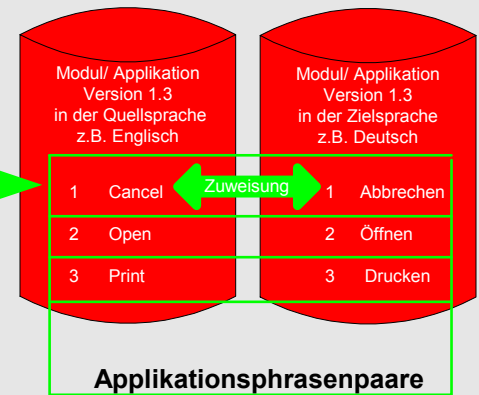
Modul/ Applikation
Version 1.3
in der Quellsprache
z.B. Englisch

Modul/ Applikation
Version 1.3
in der Zielsprache
z.B. Deutsch

Zuweisung

| | | | |
|---|---|---|---|
| 1 | Cancel | 1 | Abbrechen |
| 2 | Open | 2 | Öffnen |
| 3 | Print | 3 | Drucken |

Applikationsphrasenpaare